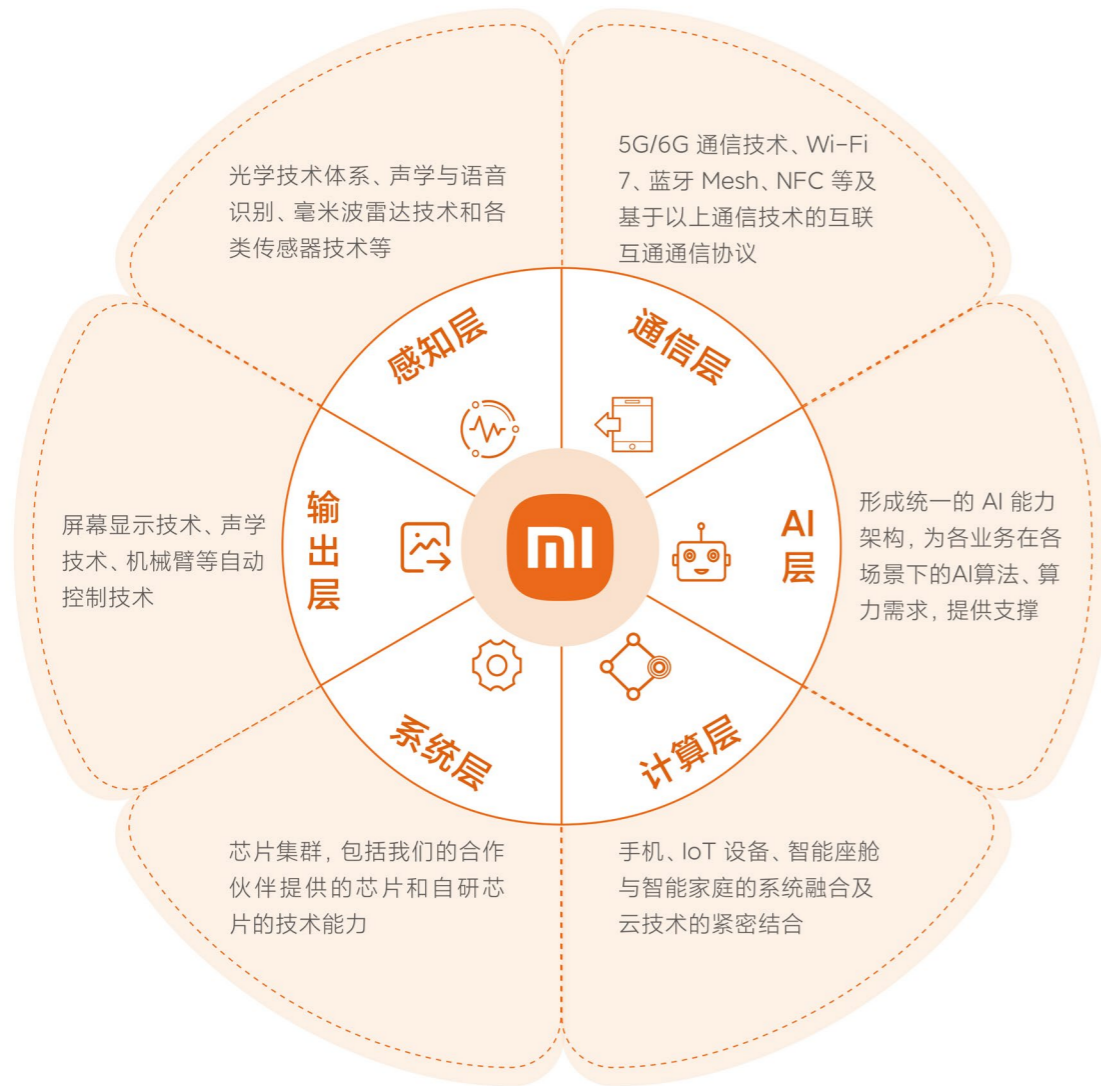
光学技术体系、声学与语音识别、毫米波雷达技术和各类传感器技术等

5G/6G 通信技术、Wi-Fi 7、蓝牙 Mesh、NFC 等及基于以上通信技术的互联互通通信协议

感知层

通信层

输出层

mi

AI层

屏幕显示技术、声学技术、机械臂等自动控制技术

形成统一的 AI 能力架构，为各业务在各场景下的AI算法、算力需求，提供支撑

系统层

计算层

芯片集群，包括我们的合作伙伴提供的芯片和自研芯片的技术能力

手机、IoT 设备、智能座舱与智能家庭的系统融合及云技术的紧密结合